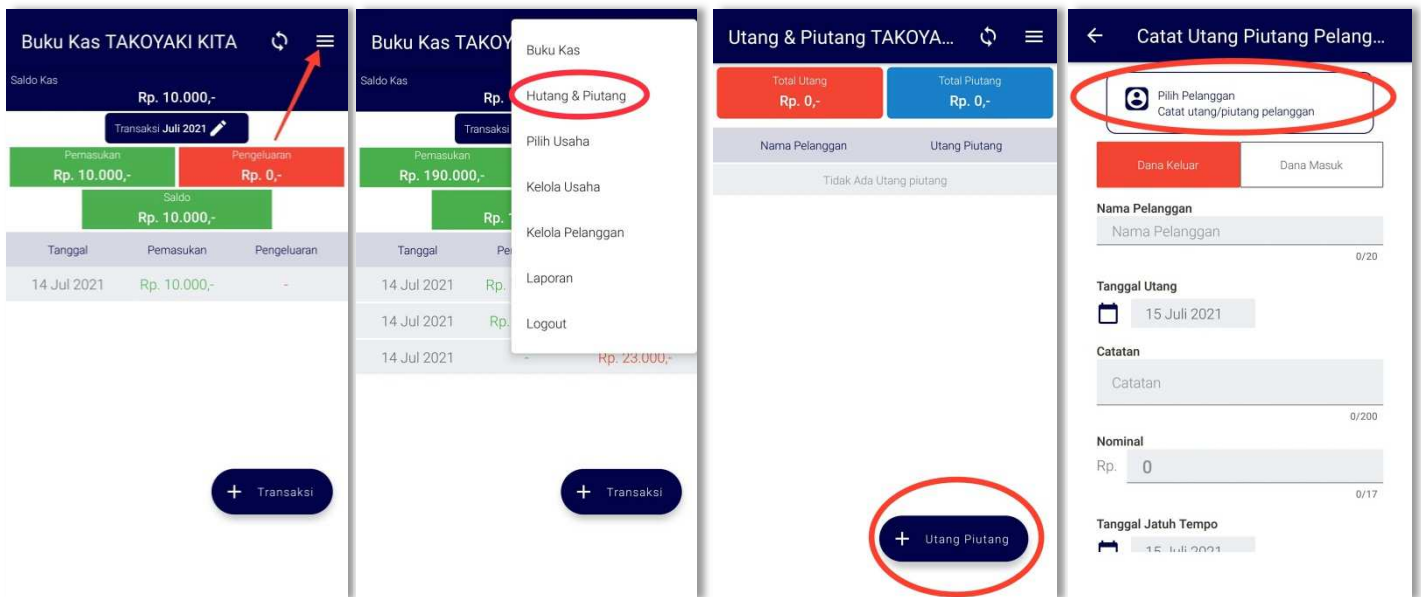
Buku Kas TAKOYAKI KITA

Saldo Kas
Rp. 10.000,-

Transaksi Juli 2021

Pemasukan
Rp. 10.000,-

Pengeluaran
Rp. 0,-

Saldo
Rp. 10.000,-

| Tanggal | Pemasukan | Pengeluaran |
|---|---|---|
| 14 Jul 2021 | Rp. 10.000,- | - |

+ Transaksi

Buku Kas TAKOY

Saldo Kas
Rp.

Transaksi

Pemasukan
Rp. 190.000,-

Rp.

| Tanggal | Pe | |
|---|---|---|
| 14 Jul 2021 | Rp. | |
| 14 Jul 2021 | Rp. | |
| 14 Jul 2021 | - | Rp. 23.000,- |

Buku Kas
Hutang & Piutang
Pilih Usaha
Kelola Usaha
Kelola Pelanggan
Laporan
Logout

+ Transaksi

Utang & Piutang TAKOYA...

Total Utang
Rp. 0,-

Total Piutang
Rp. 0,-

| Nama Pelanggan | Utang Piutang |
|---|---|
| Tidak Ada Utang piutang | |

+ Utang Piutang

Catat Utang Piutang Pelang...

Pilih Pelanggan
Catat utang/piutang pelanggan

Dana Keluar
Dana Masuk

Nama Pelanggan
Nama Pelanggan
0/20

Tanggal Utang
15 Juli 2021

Catatan
Catatan
0/200

Nominal
Rp. 0
0/17

Tanggal Jatuh Tempo
15 Juli 2021